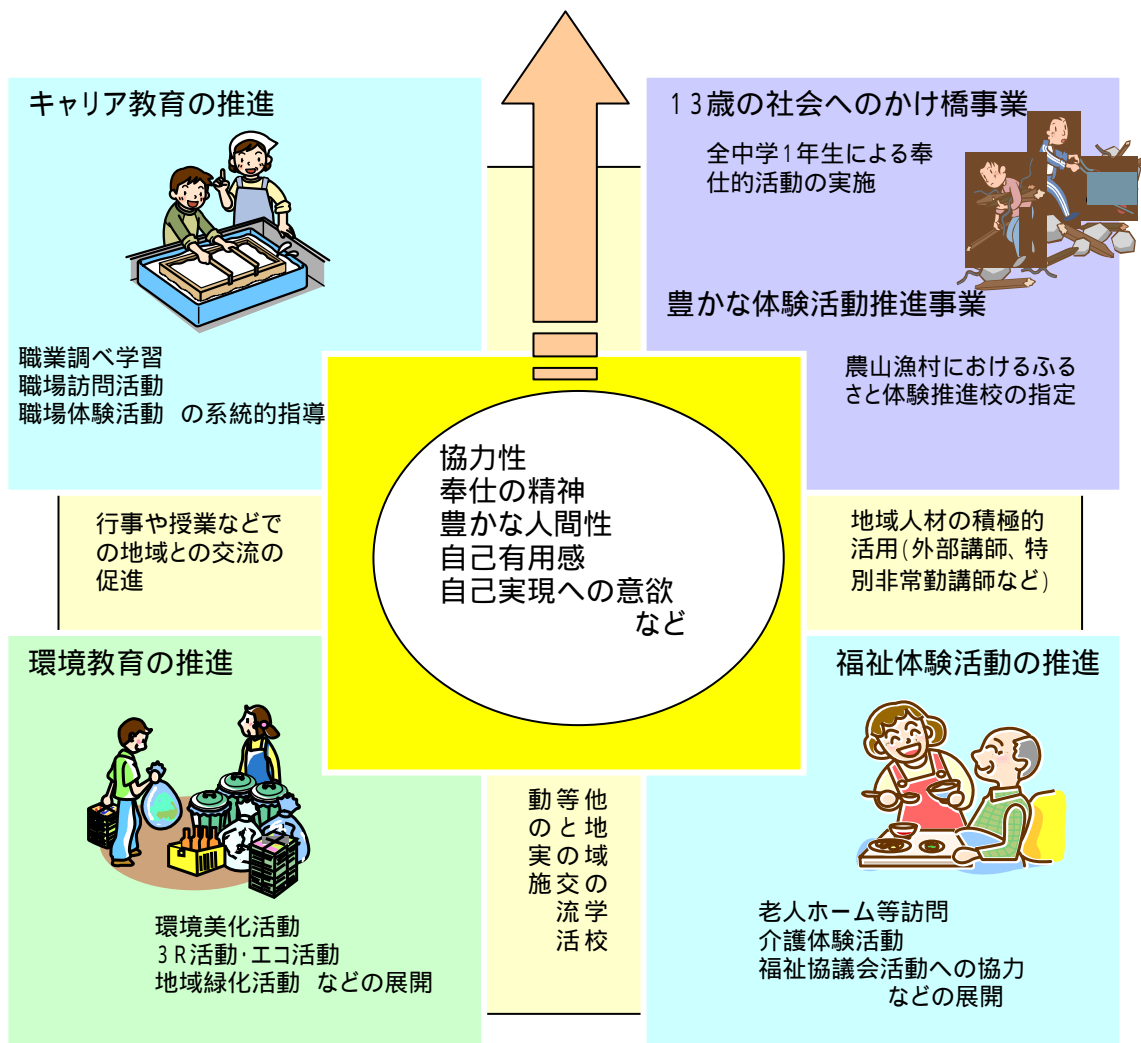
キャリア教育の推進

職業調べ学習
職場訪問活動
職場体験活動　の系統的指導

13歳の社会へのかけ橋事業

全中学1年生による奉仕的活動の実施

豊かな体験活動推進事業

農山漁村におけるふるさと体験推進校の指定

協力性
奉仕の精神
豊かな人間性
自己有用感
自己実現への意欲
など

行事や授業などでの地域との交流の促進

地域人材の積極的活用(外部講師、特別非常勤講師など)

環境教育の推進

環境美化活動
3R活動･エコ活動
地域緑化活動　などの展開

他地域の学校等との交流活動の実施

福祉体験活動の推進

老人ホーム等訪問
介護体験活動
福祉協議会活動への協力
などの展開